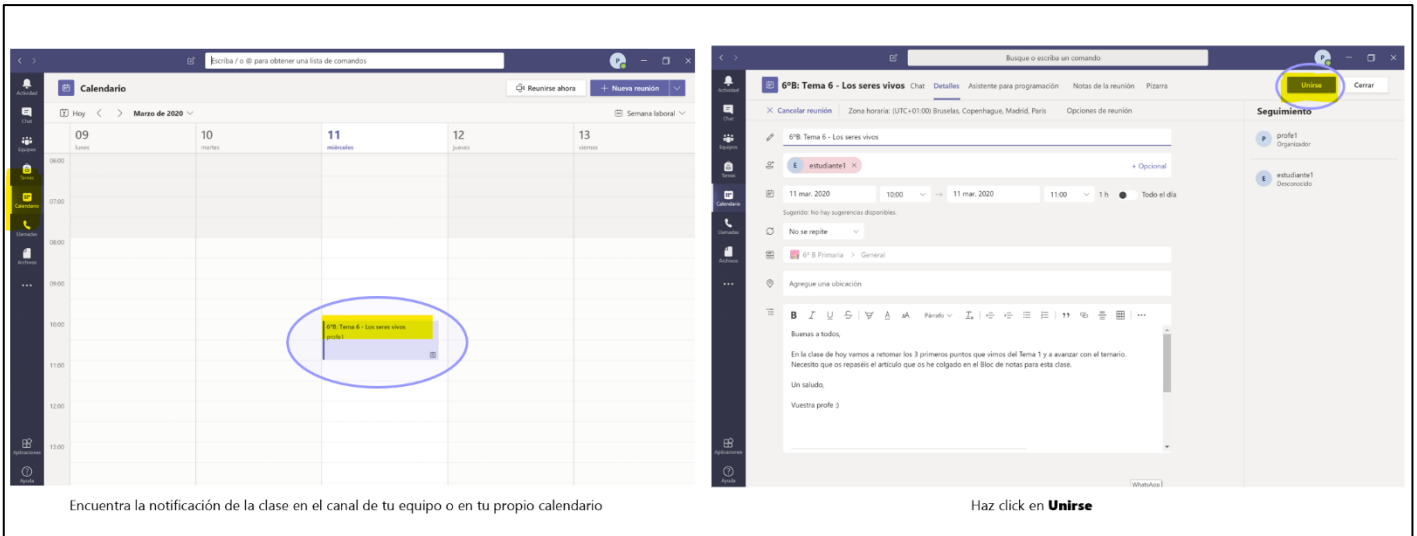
Escriba / o @ para obtener una lista de comandos

Actividad
Chat
Equipos
Tareas
Calendario
Llamadas
Archivos
...
Aplicaciones
Ayuda

Calendario
Reunirse ahora
+ Nueva reunión

Hoy < > Marzo de 2020
Semana laboral

| | 09 lunes | 10 martes | 11 miércoles | 12 jueves | 13 viernes |
|---|---|---|---|---|---|
| 06:00 | | | | | |
| 07:00 | | | | | |
| 08:00 | | | | | |
| 09:00 | | | | | |
| 10:00 | | | 6ºB: Tema 6 - Los seres vivos profe1 | | |
| 11:00 | | | | | |
| 12:00 | | | | | |
| 13:00 | | | | | |

Encuentra la notificación de la clase en el canal de tu equipo o en tu propio calendario

Busque o escriba un comando

Actividad
Chat
Equipos
Tareas
Calendario
Llamadas
Archivos
...
Aplicaciones
Ayuda

6ºB: Tema 6 - Los seres vivos Chat Detalles Asistente para programación Notas de la reunión Pizarra
Unirse
Cerrar

× Cancelar reunión Zona horaria: (UTC+01:00) Bruselas, Copenhague, Madrid, París Opciones de reunión

6ºB: Tema 6 - Los seres vivos
E estudiante1 ×
+ Opcional
11 mar. 2020 10:00 → 11 mar. 2020 11:00 1 h Todo el día
Sugerido: No hay sugerencias disponibles.
No se repite
6º B Primaria > General
Agregue una ubicación
B I U S A Párrafo

Buenas a todos,

En la clase de hoy vamos a retomar los 3 primeros puntos que vimos del Tema 1 y a avanzar con el temario. Necesito que os repaséis el artículo que os he colgado en el Bloc de notas para esta clase.

Un saludo,

Vuestra profe :)

Seguimiento
P profe1 Organizador
E estudiante1 Desconocido

WhatsApp

Haz click en Unirse